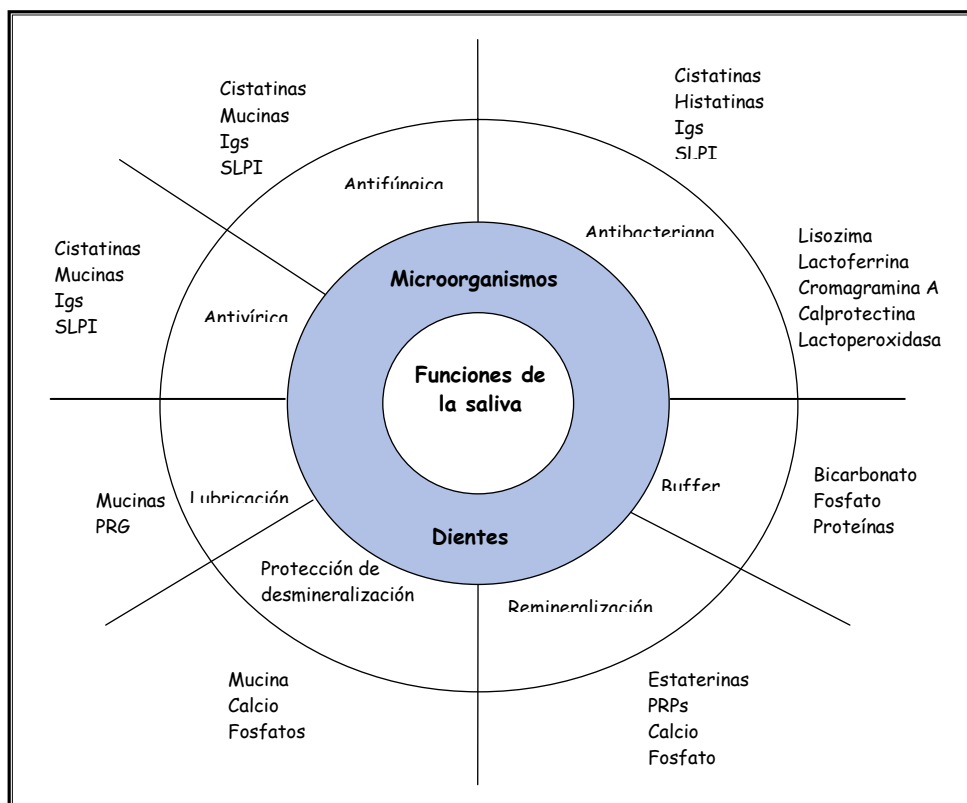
Cistatinas
Mucinas
Igs
SLPI

Cistatinas
Histatinas
Igs
SLPI

Antifúngica

Antibacteriana

Lisozima
Lactoferrina
Cromagramina A
Calprotectina
Lactoperoxidasa

Cistatinas
Mucinas
Igs
SLPI

Antivírica

Microorganismos

Funciones de la saliva

Dientes

Mucinas
PRG

Lubricación

Buffer

Bicarbonato
Fosfato
Proteínas

Protección de desmineralización

Remineralización

Mucina
Calcio
Fosfatos

Estaterinas
PRPs
Calcio
Fosfato